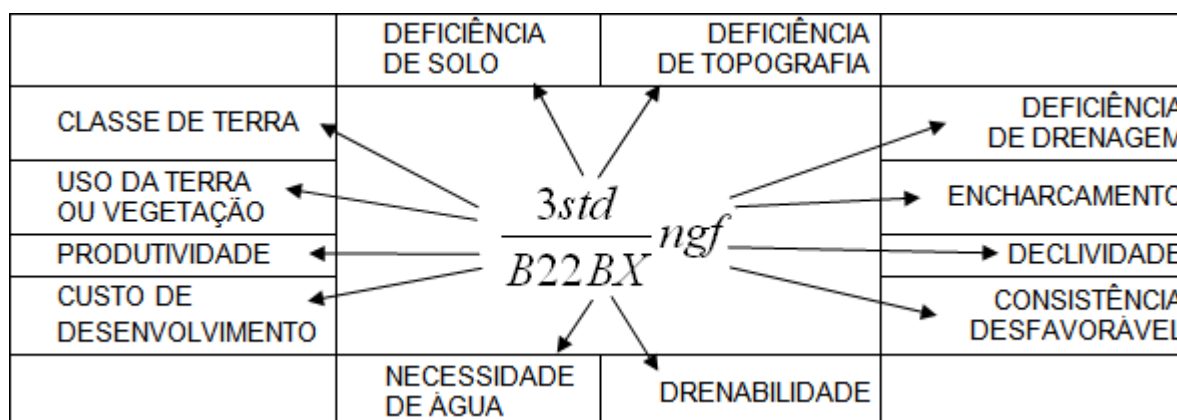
DEFICIÊNCIA DE SOLO

DEFICIÊNCIA DE TOPOGRAFIA

CLASSE DE TERRA

USO DA TERRA OU VEGETAÇÃO

PRODUTIVIDADE

CUSTO DE DESENVOLVIMENTO

$\frac{3std}{B22BX}ngf$

DEFICIÊNCIA DE DRENAGEM

ENCHARCAMENTO

DECLIVIDADE

CONSISTÊNCIA DESFAVORÁVEL

NECESSIDADE DE ÁGUA

DRENABILIDADE